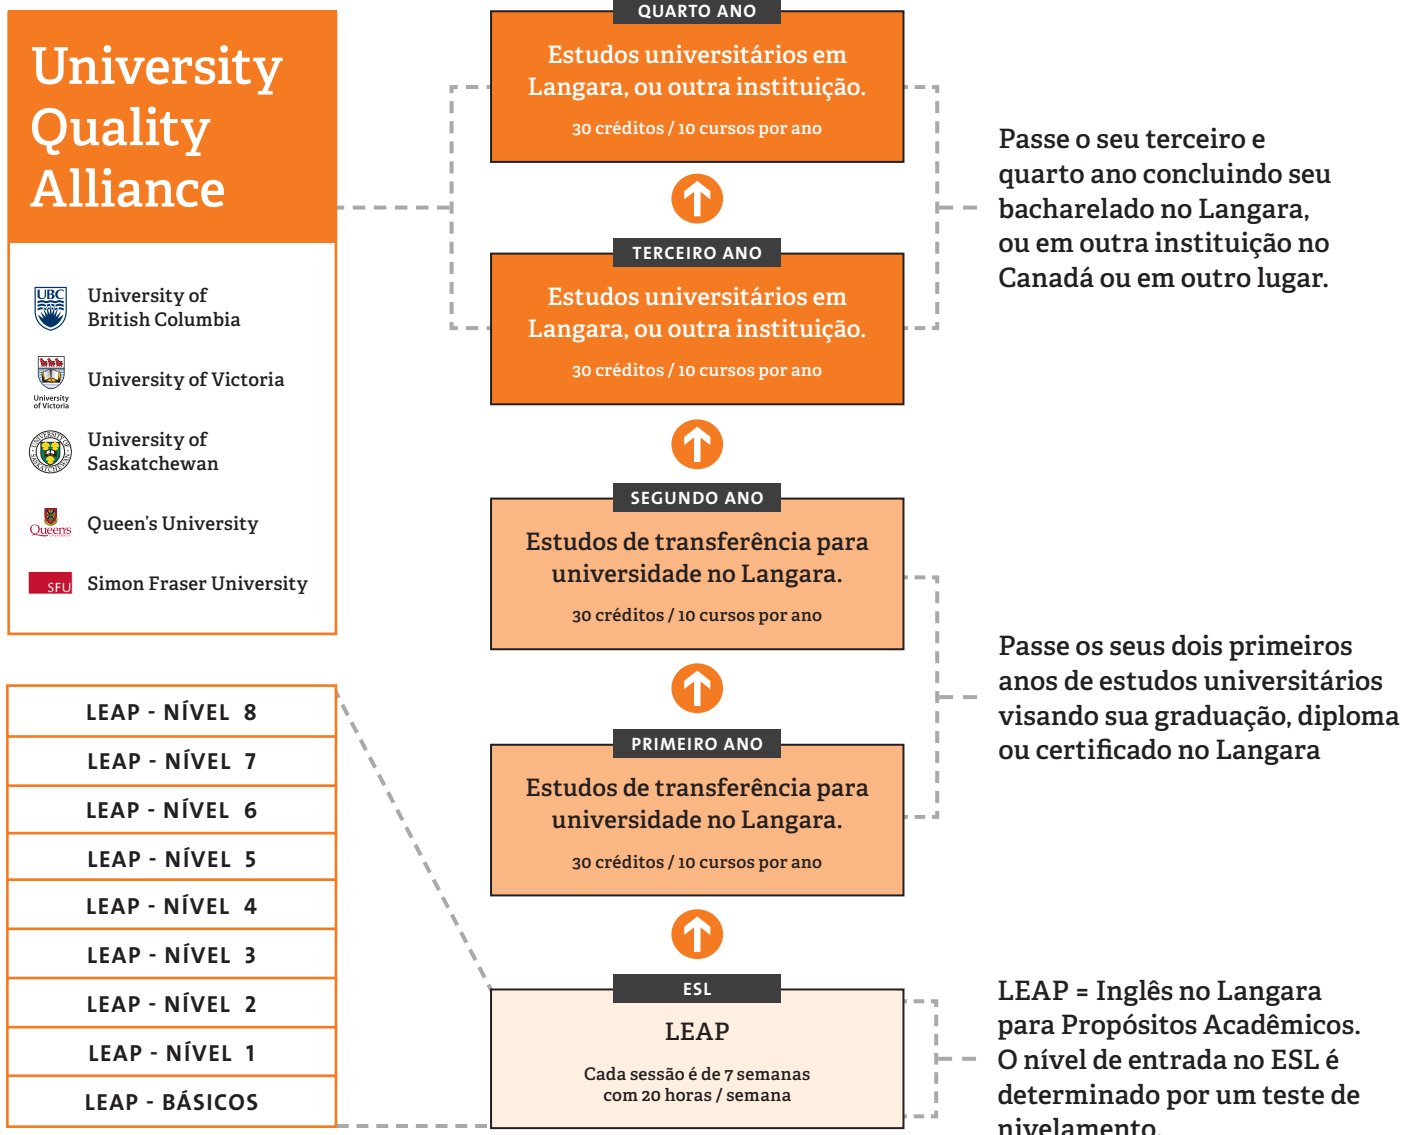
University Quality Alliance

UBC University of British Columbia

University of Victoria University of Victoria

University of Saskatchewan

Queens Queen's University

SFU Simon Fraser University

LEAP - NÍVEL 8

LEAP - NÍVEL 7

LEAP - NÍVEL 6

LEAP - NÍVEL 5

LEAP - NÍVEL 4

LEAP - NÍVEL 3

LEAP - NÍVEL 2

LEAP - NÍVEL 1

LEAP - BÁSICOS

QUARTO ANO

Estudos universitários em Langara, ou outra instituição.

30 créditos / 10 cursos por ano

TERCEIRO ANO

Estudos universitários em Langara, ou outra instituição.

30 créditos / 10 cursos por ano

SEGUNDO ANO

Estudos de transferência para universidade no Langara.

30 créditos / 10 cursos por ano

PRIMEIRO ANO

Estudos de transferência para universidade no Langara.

30 créditos / 10 cursos por ano

ESL

LEAP

Cada sessão é de 7 semanas com 20 horas / semana

Passe o seu terceiro e quarto ano concluindo seu bacharelado no Langara, ou em outra instituição no Canadá ou em outro lugar.

Passe os seus dois primeiros anos de estudos universitários visando sua graduação, diploma ou certificado no Langara

LEAP = Inglês no Langara para Propósitos Acadêmicos. O nível de entrada no ESL é determinado por um teste de nivelamento.